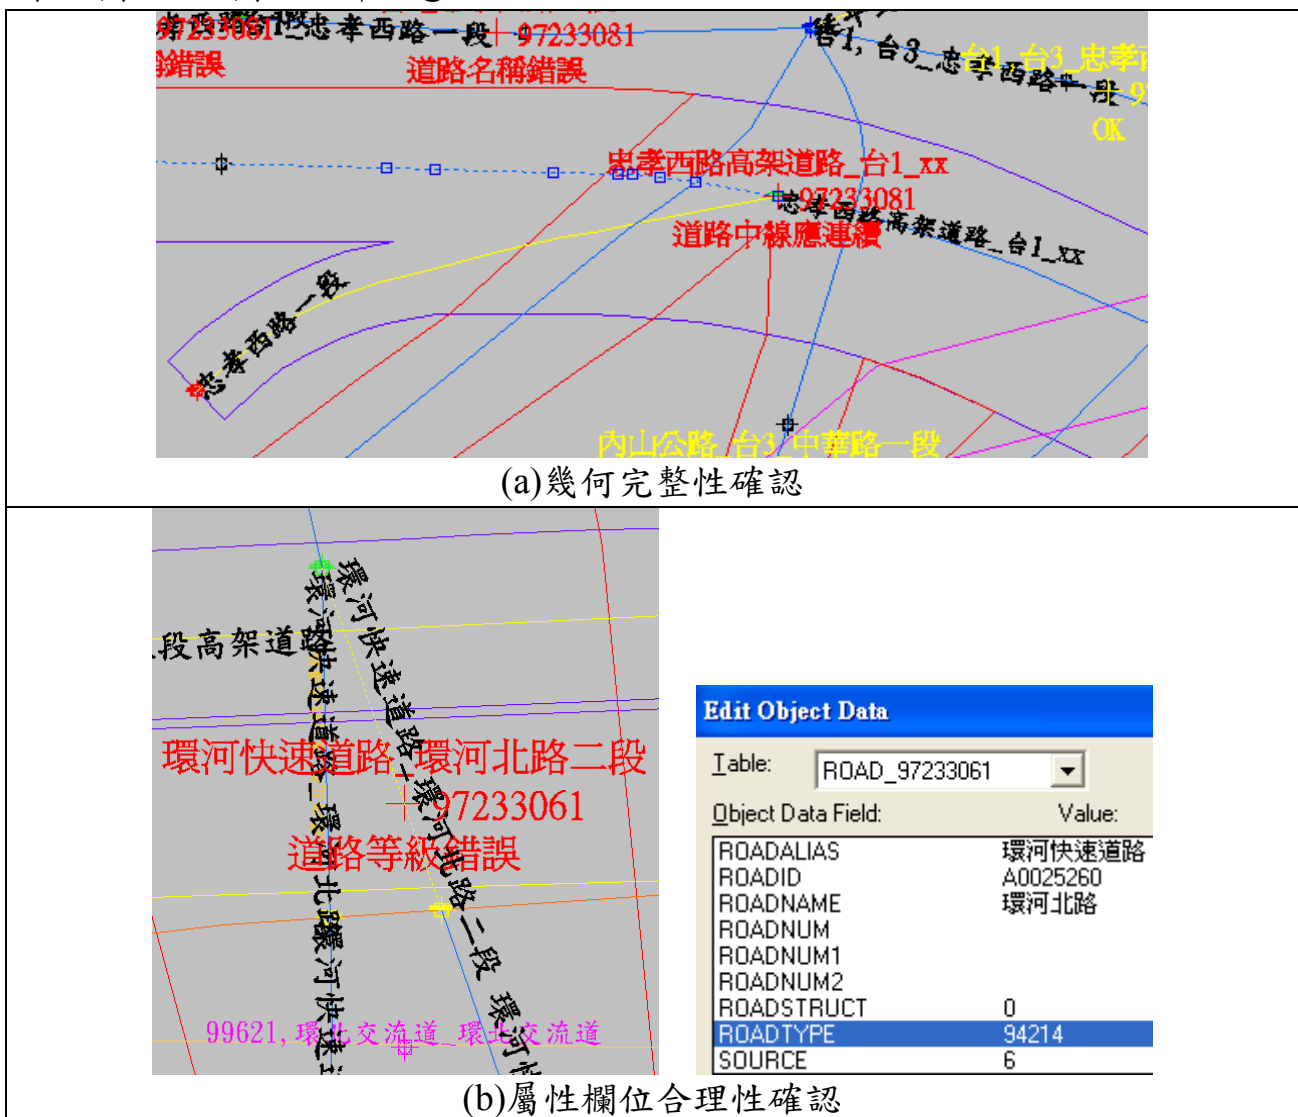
97233081_忠孝西路一段 97233081
錯誤
道路名稱錯誤
台1, 台3_忠孝西路一段
台1_台3_忠孝西
OK
忠孝西路高架道路_台1_xx
97233081
道路中線應連續
忠孝西路高架道路_台1_xx
忠孝西路一段
內山公路_台3_中華路一段
(a)幾何完整性確認

段高架道路
環河快速道路
環河快速道路_環河北路
環河快速道路_環河北路二段
97233061
道路等級錯誤
環河北路二段
99621, 環北交流道_環北交流道

Edit Object Data
Table: ROAD_97233061
Object Data Field: Value:

| | |
|---|---|
| ROADALIAS | 環河快速道路 |
| ROADID | A0025260 |
| ROADNAME | 環河北路 |
| ROADNUM | |
| ROADNUM1 | |
| ROADNUM2 | |
| ROADSTRUCT | 0 |
| ROADTYPE | 94214 |
| SOURCE | 6 |

(b)屬性欄位合理性確認